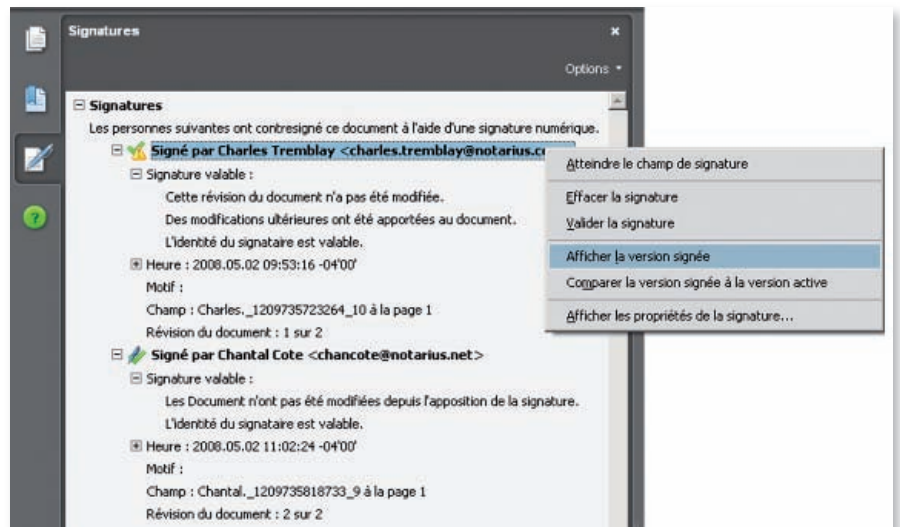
Signatures ×

Options ▾

⊟ Signatures

Les personnes suivantes ont contresigné ce document à l'aide d'une signature numérique.

⊟ Signé par Charles Tremblay <charles.tremblay@notarius.c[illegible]

⊟ Signature valable :

Cette révision du document n'a pas été modifiée.

Des modifications ultérieures ont été apportées au document.

L'identité du signataire est valable.

⊞ Heure : 2008.05.02 09:53:16 -04'00'

Motif :

Champ : Charles._1209735723264_10 à la page 1

Révision du document : 1 sur 2

⊟ Signé par Chantal Cote <chancote@notarius.net>

⊟ Signature valable :

Les Document n'ont pas été modifiées depuis l'apposition de la signature.

L'identité du signataire est valable.

⊞ Heure : 2008.05.02 11:02:24 -04'00'

Motif :

Champ : Chantal._1209735818733_9 à la page 1

Révision du document : 2 sur 2

Atteindre le champ de signature

Effacer la signature

Valider la signature

Afficher la version signée

Comparer la version signée à la version active

Afficher les propriétés de la signature...